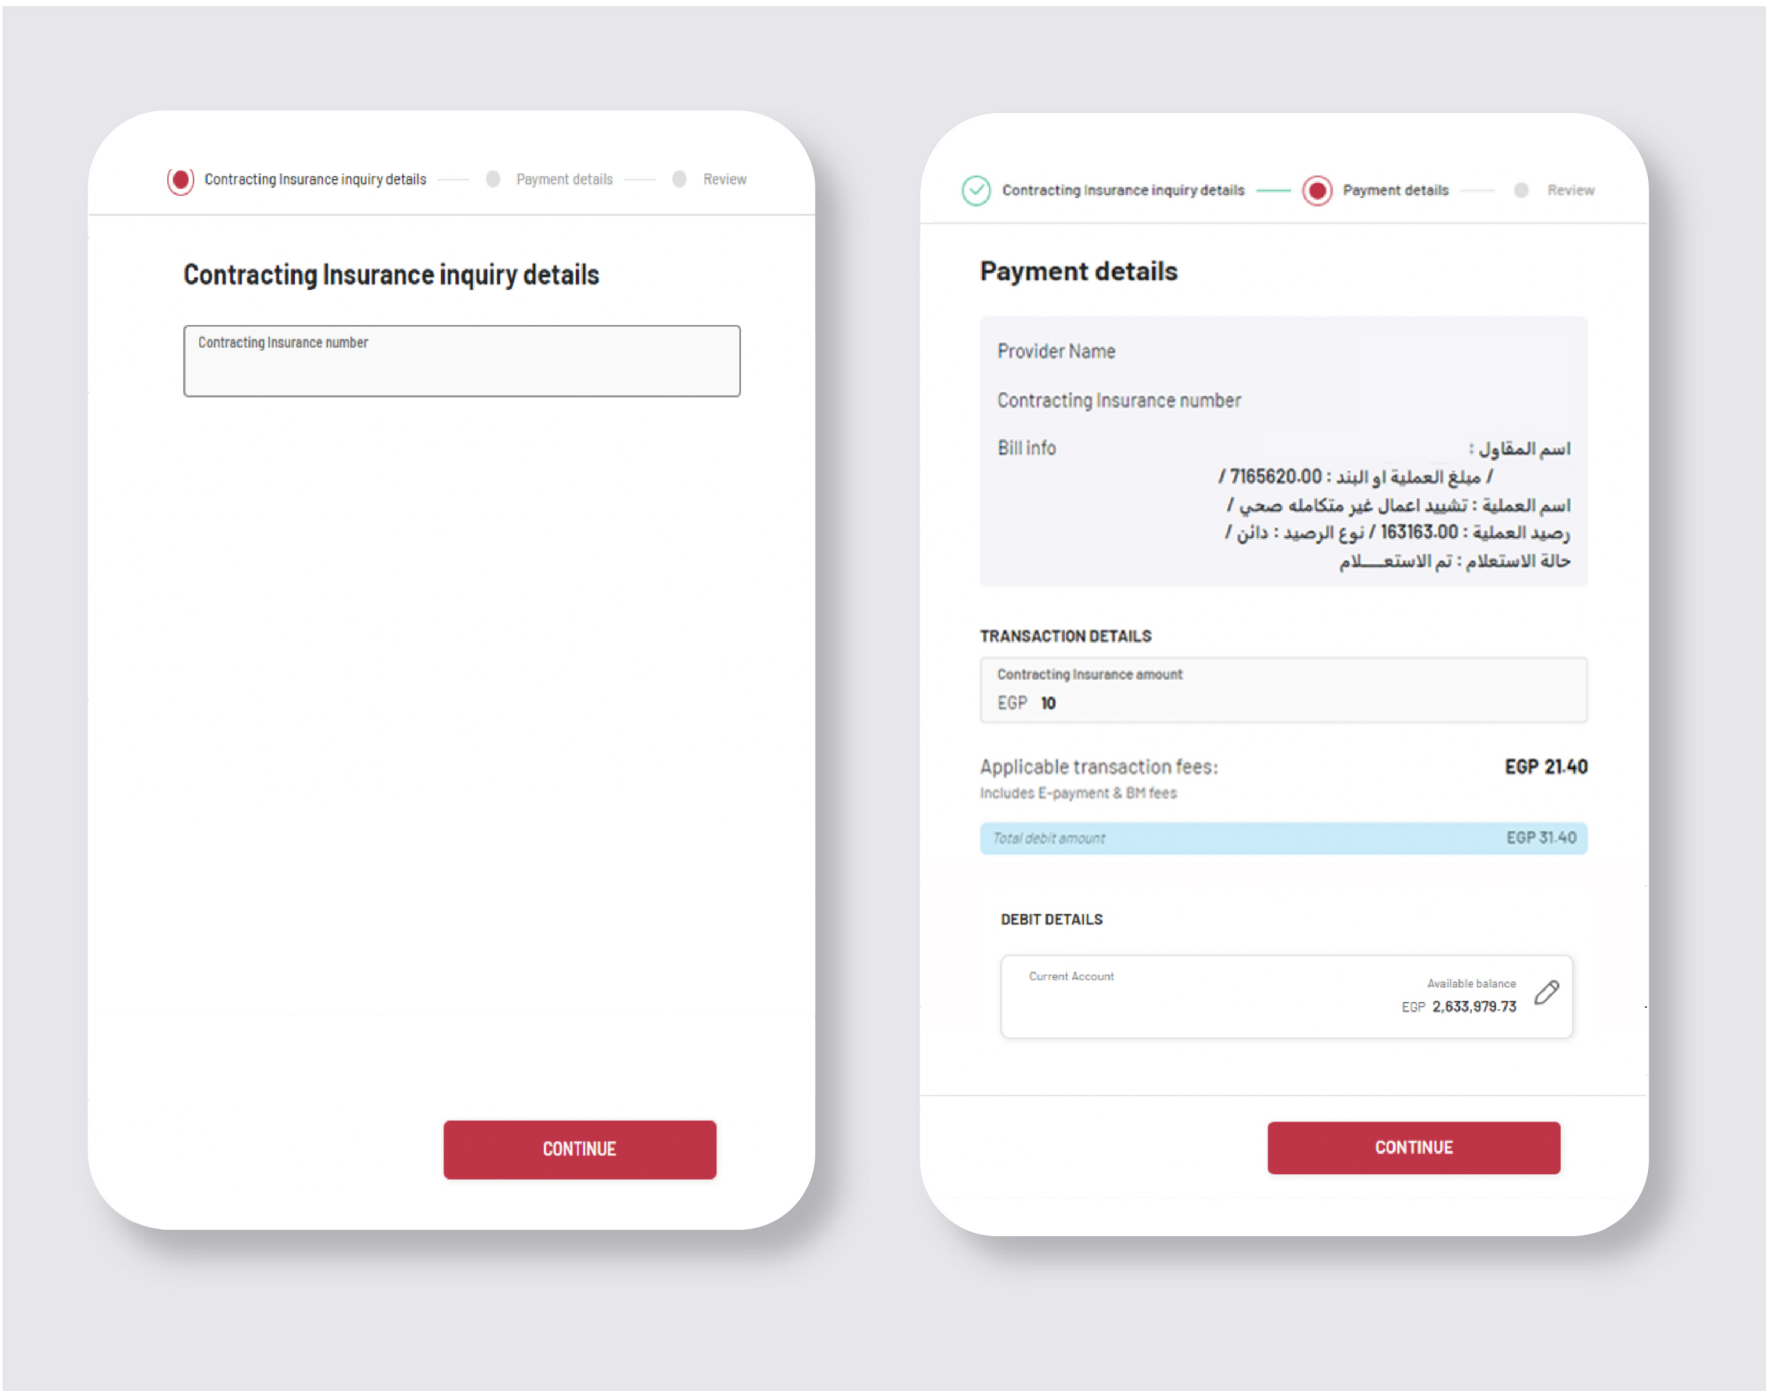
Contracting Insurance inquiry details — Payment details — Review

Contracting Insurance inquiry details

Contracting Insurance number

CONTINUE

Contracting Insurance inquiry details — Payment details — Review

Payment details

Provider Name

Contracting Insurance number

Bill info

اسم المقاول :
/ مبلغ العملية او البند : 7165620.00 /
اسم العملية : تشييد اعمال غير متكامله صحي /
رصيد العملية : 163163.00 / نوع الرصيد : دائن /
حالة الاستعلام : تم الاستعـــلام

TRANSACTION DETAILS

Contracting Insurance amount
EGP 10

Applicable transaction fees: EGP 21.40
Includes E-payment & BM fees

Total debit amount EGP 31.40

DEBIT DETAILS

Current Account
Available balance
EGP 2,633,979.73

CONTINUE